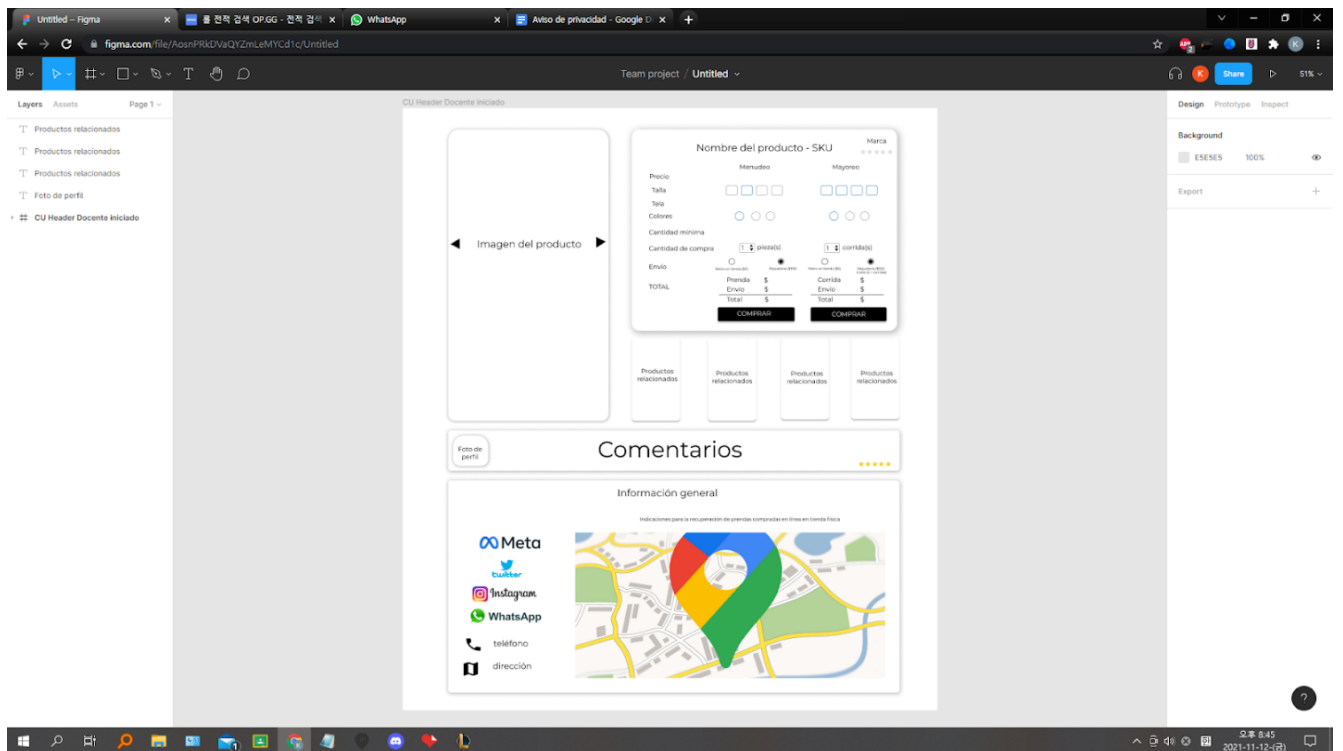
Untitled – Figma
롤 전적 검색 OP.GG - 전적 검색
WhatsApp
Aviso de privacidad - Google D
figma.com/file/AosnPRkDVaQYZmLeMYCd1c/Untitled

Team project / Untitled
Share
51%

Layers Assets Page 1
Productos relacionados
Productos relacionados
Productos relacionados
Foto de perfil
CU Header Docente iniciado

CU Header Docente iniciado

Imagen del producto

Nombre del producto - SKU
Marca
Menudeo Mayoreo
Precio
Talla
Tela
Colores
Cantidad mínima
Cantidad de compra 1 pieza(s) 1 corrida(s)
Envío
TOTAL
Prenda $
Envío $
Total $
Corrida $
Envío $
Total $
COMPRAR
COMPRAR

Productos relacionados
Productos relacionados
Productos relacionados
Productos relacionados

Foto de perfil
Comentarios

Información general
Indicaciones para la recuperación de prendas compradas en línea en tienda física
Meta
twitter
Instagram
WhatsApp
teléfono
dirección

Design Prototype Inspect
Background
E5E5E5 100%
Export

오후 8:45
2021-11-12-(금)